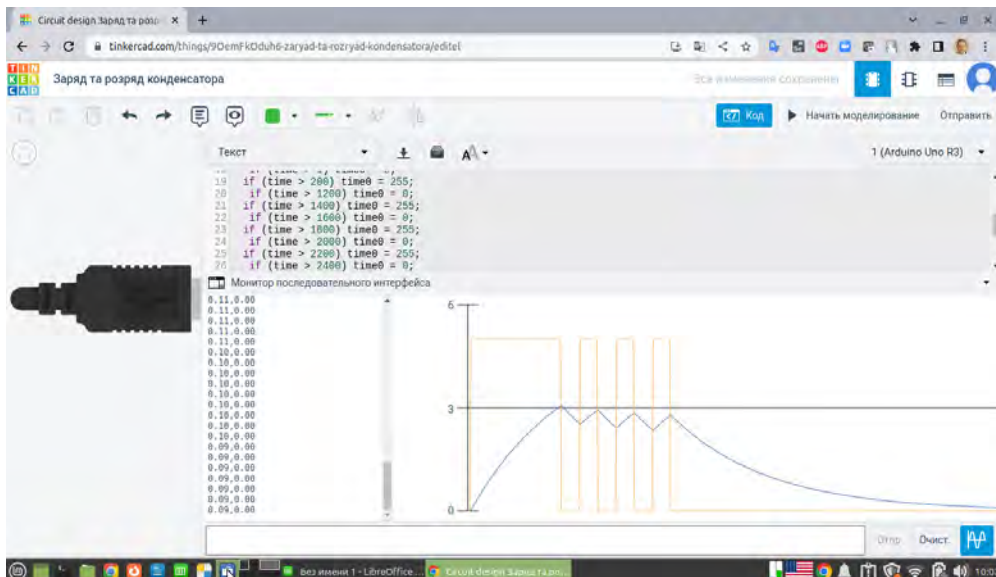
Circuit design Заряд та розр ×
+
tinkercad.com/things/9OemFkOduh6-zaryad-ta-rozryad-kondensatora/editel
TIN KER CAD
Заряд та розряд конденсатора
Все изменения сохранены
Код
Начать моделирование
Отправить
Текст
1 (Arduino Uno R3)
19 if (time > 200) time0 = 255;
20 if (time > 1200) time0 = 0;
21 if (time > 1400) time0 = 255;
22 if (time > 1600) time0 = 0;
23 if (time > 1800) time0 = 255;
24 if (time > 2000) time0 = 0;
25 if (time > 2200) time0 = 255;
26 if (time > 2400) time0 = 0;
Монитор последовательного интерфейса
0.11,0.00
0.11,0.00
0.11,0.00
0.11,0.00
0.11,0.00
0.10,0.00
0.10,0.00
0.10,0.00
0.10,0.00
0.10,0.00
0.10,0.00
0.10,0.00
0.10,0.00
0.10,0.00
0.10,0.00
0.10,0.00
0.09,0.00
0.09,0.00
0.09,0.00
0.09,0.00
0.09,0.00
0.09,0.00
0.09,0.00
0.09,0.00
6
3
0
Отпр.
Очист.
Без имени 1 - LibreOffice...
Circuit design Заряд та ро...
10:0